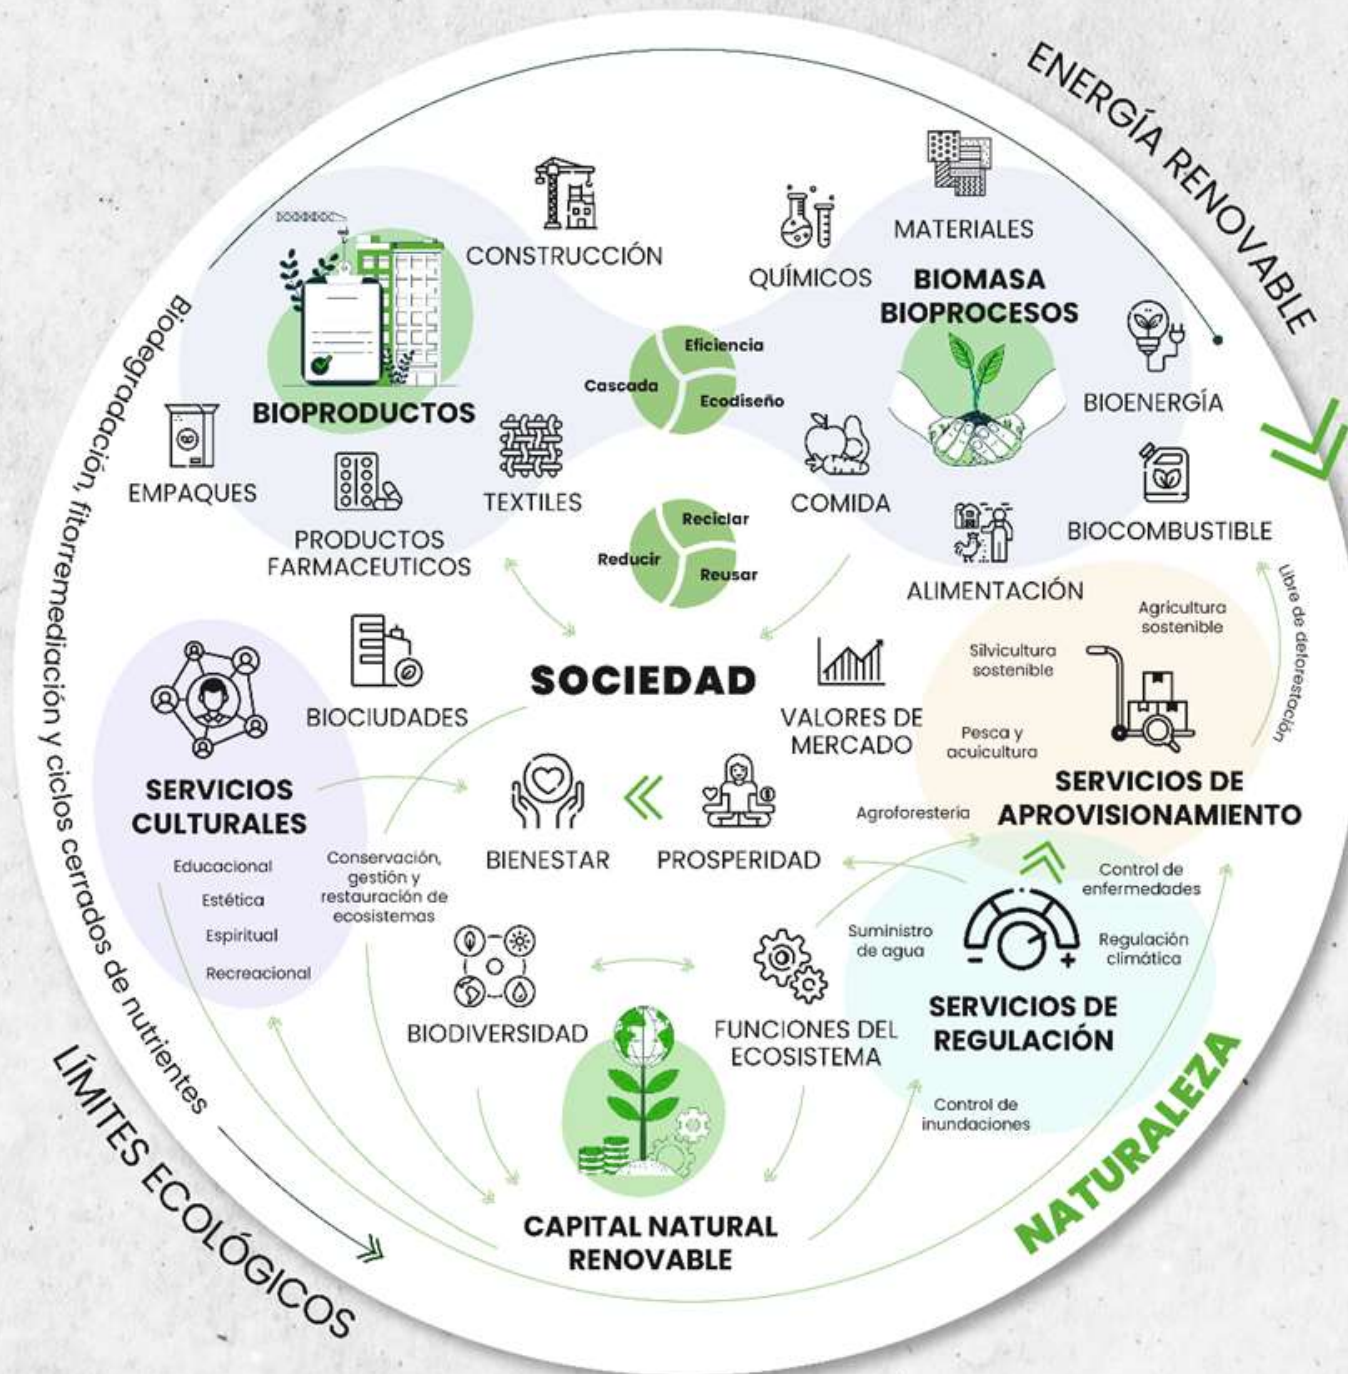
ENERGÍA RENOVABLE

Biodegradación, fitorremediación y ciclos cerrados de nutrientes

CONSTRUCCIÓN

QUÍMICOS

MATERIALES

BIOMASA BIOPROCESOS

BIOPRODUCTOS

Eficiencia

Cascada

Ecodiseño

BIOENERGÍA

EMPAQUES

PRODUCTOS FARMACEUTICOS

TEXTILES

COMIDA

BIOCOMBUSTIBLE

Reciclar

Reducir

Reusar

ALIMENTACIÓN

Libre de deforestación

Agricultura sostenible

Silvicultura sostenible

Pesca y acuicultura

SOCIEDAD

BIOCIUDADES

VALORES DE MERCADO

SERVICIOS CULTURALES

SERVICIOS DE APROVISIONAMIENTO

Agroforestería

BIENESTAR

PROSPERIDAD

Educacional

Estética

Espiritual

Recreacional

Conservación, gestión y restauración de ecosistemas

Control de enfermedades

Suministro de agua

Regulación climática

BIODIVERSIDAD

FUNCIONES DEL ECOSISTEMA

SERVICIOS DE REGULACIÓN

Control de inundaciones

CAPITAL NATURAL RENOVABLE

LÍMITES ECOLÓGICOS

NATURALEZA